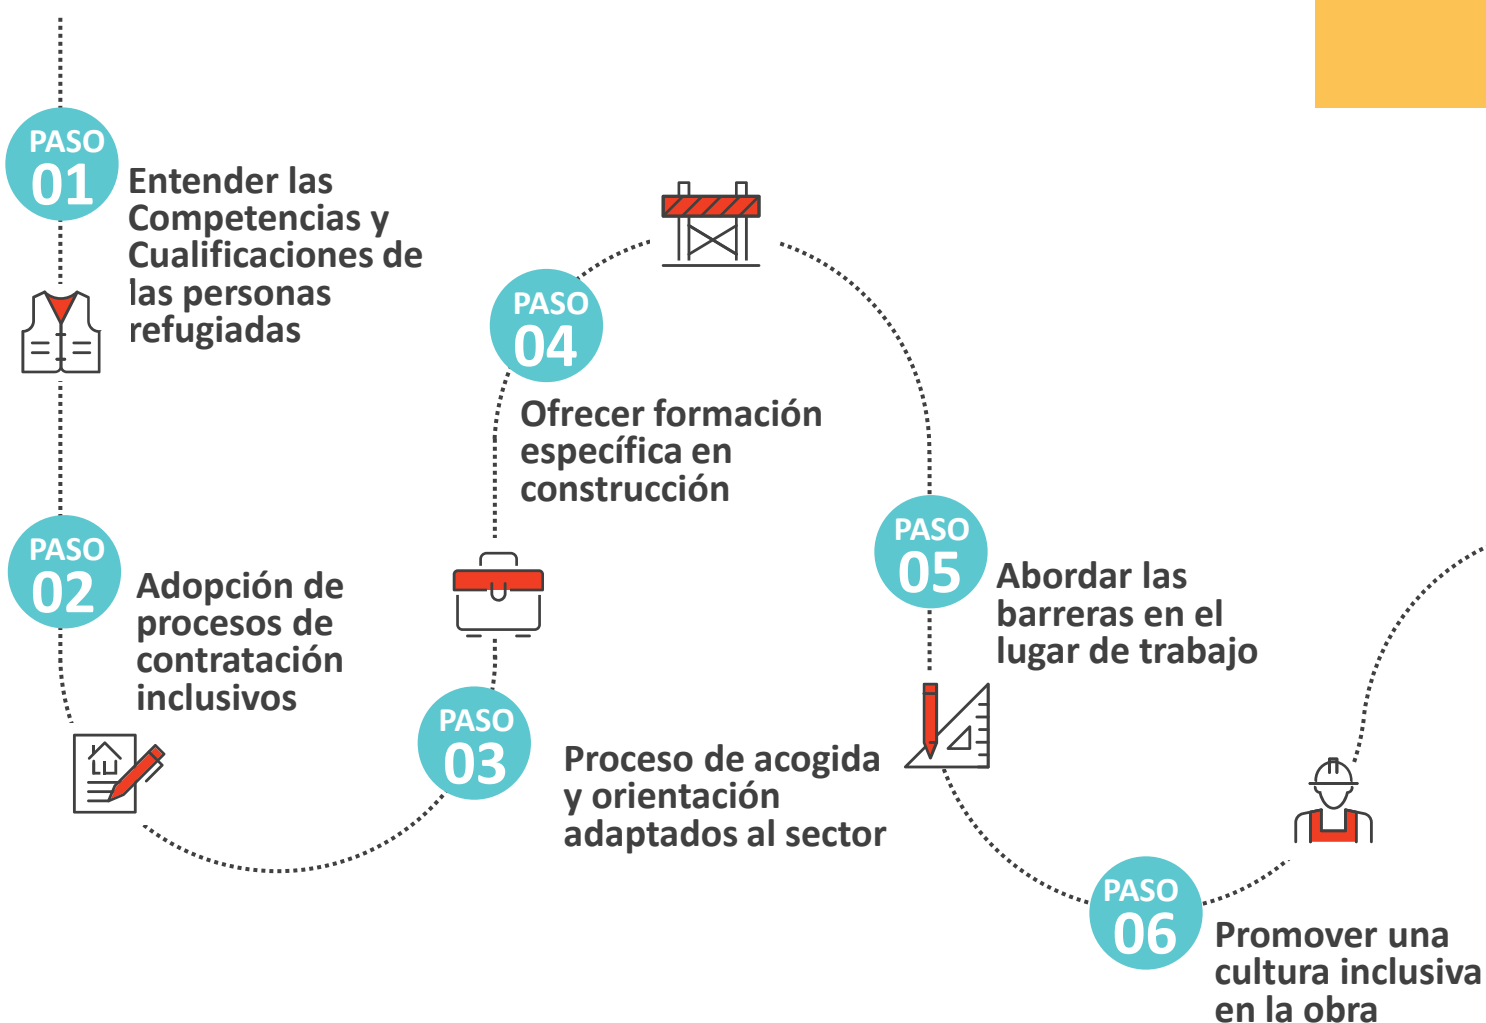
PASO 01
Entender las Competencias y Cualificaciones de las personas refugiadas

PASO 02
Adopción de procesos de contratación inclusivos

PASO 03
Proceso de acogida y orientación adaptados al sector

PASO 04
Ofrecer formación específica en construcción

PASO 05
Abordar las barreras en el lugar de trabajo

PASO 06
Promover una cultura inclusiva en la obra